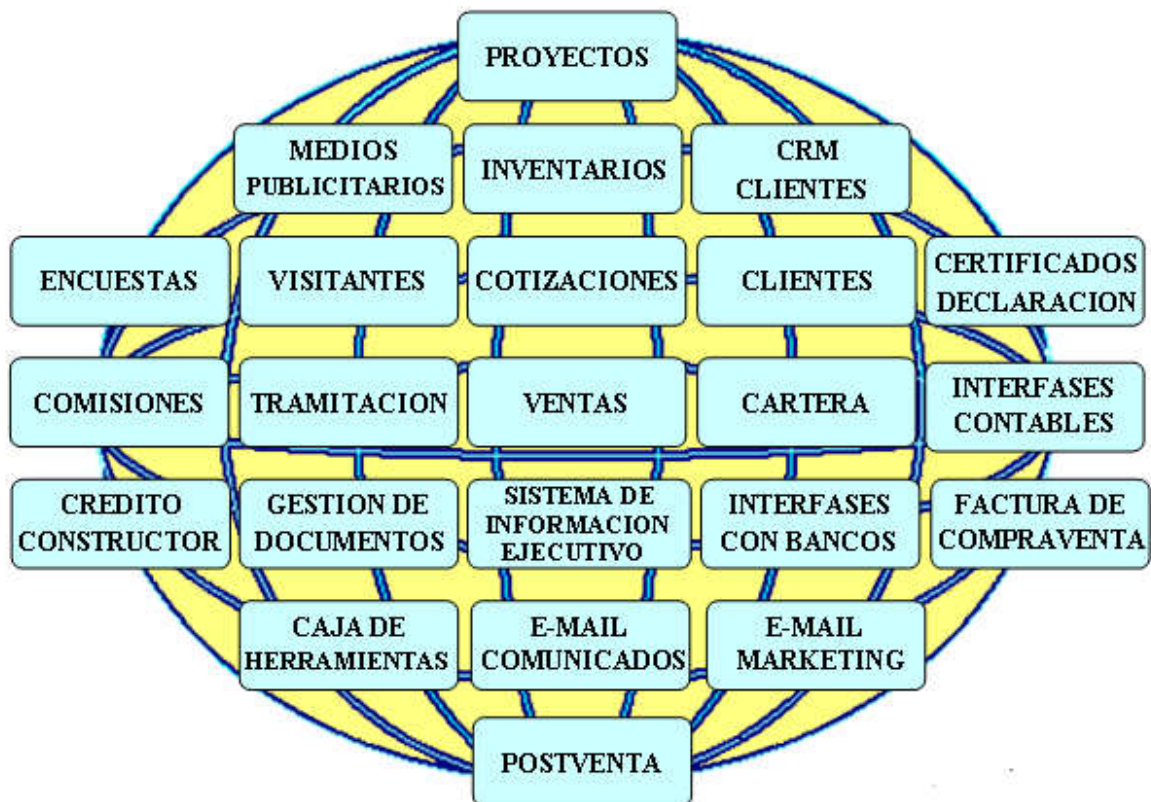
PROYECTOS

MEDIOS PUBLICITARIOS

INVENTARIOS

CRM CLIENTES

ENCUESTAS

VISITANTES

COTIZACIONES

CLIENTES

CERTIFICADOS DECLARACION

COMISIONES

TRAMITACION

VENTAS

CARTERA

INTERFASES CONTABLES

CREDITO CONSTRUCTOR

GESTION DE DOCUMENTOS

SISTEMA DE INFORMACION EJECUTIVO

INTERFASES CON BANCOS

FACTURA DE COMPRAVENTA

CAJA DE HERRAMIENTAS

E-MAIL COMUNICADOS

E-MAIL MARKETING

POSTVENTA